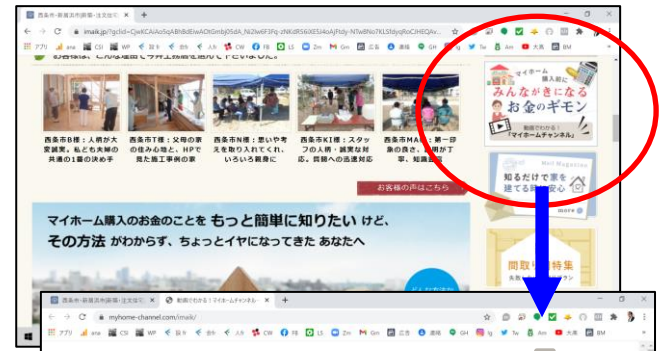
西条市・新居浜市|新築・注文住宅

imaik.jp/?gclid=CjwKCAiAo5qABhBdEiwAOtGmbj05dA_Ni2lw6F3Fq-zNKdRS6XE5i4oAjFtdy-NTw8No7KLStdyqRoCJHEQAv...

アプリ ana CSI WP 保存 会社 人材 CW FB LS Zm Gm 広告 連絡 GH Ig Tw Am 大再 BM

西条市B様：入居が大変満足。私とも夫婦の共通の1番の決め手

西条市T様：父母の家の住み心地と、HPで見た施工事例の家

西条市N様：思いや考えを取り入れてくれ、いろいろ親身に

西条市KI様：スタッフの人柄・誠実な対応。質問への迅速対応

西条市MA様：第一印象の良さ。担当が丁寧。知識豊富

お客様の声はこちら

マイホーム購入前に
みんながきになる
お金のギモン
動画で学べる！
「マイホームチャンネル」

Mail Magazine
知るだけで家を建てる時に安心

more

間取り特集

マイホーム購入のお金のことを もっと簡単に知りたい けど、
その方法 がわからず、ちょっとイヤになってきた あなたへ

西条市・新居浜市|新築・注文住宅
動画で学べる！マイホームチャンネル

myhome-channel.com/imaik/

アプリ ana CSI WP 保存 会社 人材 CW FB LS Zm Gm 広告 連絡 GH Ig Tw Am 大再 BM